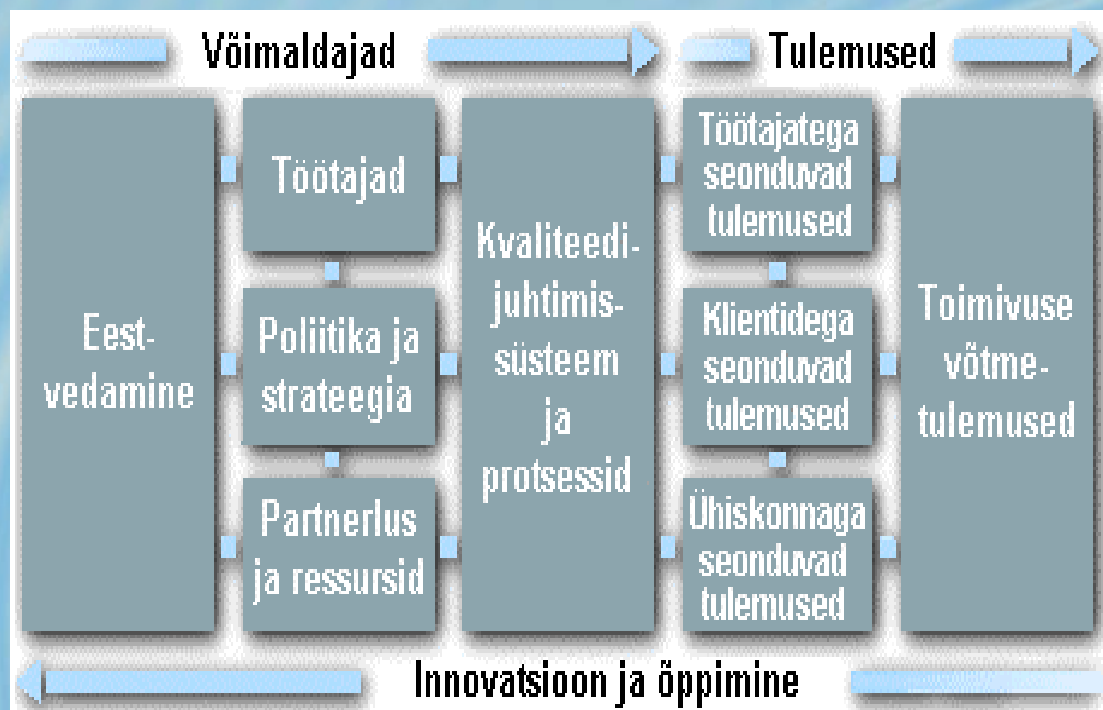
Võimaldajad

Tulemused

Eestvedamine

Töötajad

Poliitika ja strateegia

Partnerlus ja ressursid

Kvaliteedijuhtimissüsteem ja protsessid

Töötajatega seonduvad tulemused

Klientidega seonduvad tulemused

Ühiskonnaga seonduvad tulemused

Toimivuse võtmetulemused

Innovatsioon ja õppimine